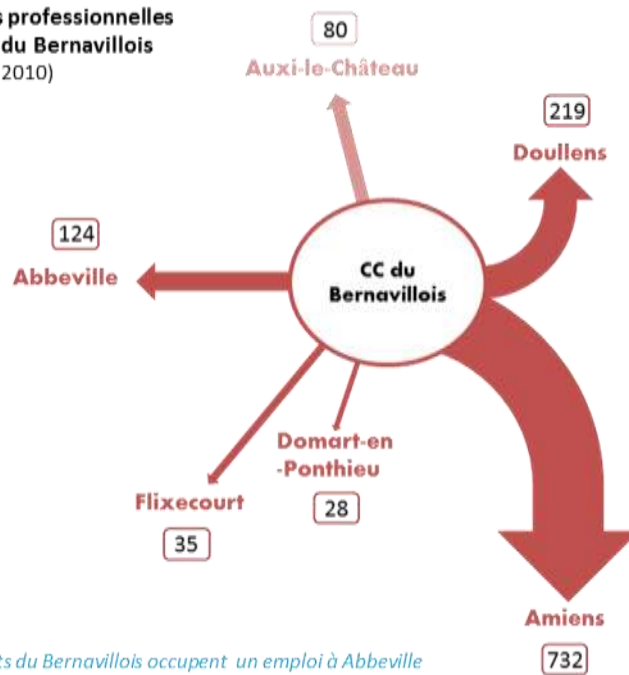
s professionnelles
du Bernavillois
2010)

80
Auxi-le-Château

219
Doullens

124
Abbeville

CC du Bernavillois

Domart-en-Ponthieu
28

Flixecourt
35

Amiens
732

ts du Bernavillois occupent un emploi à Abbeville